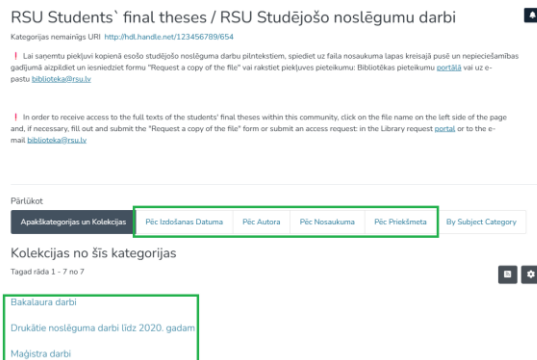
RSU Students` final theses / RSU Studējošo noslēgumu darbi

Kategorijas nemainīgs URI http://hdl.handle.net/123456789/654

❗ Lai saņemtu piekļuvi kopienā esošo studējošo noslēguma darbu pilntekstiem, spiediet uz faila nosaukuma lapas kreisajā pusē un nepieciešamības gadījumā aizpildiet un iesniedziet formu "Request a copy of the file" vai rakstiet piekļuves pieteikumu: Bibliotēkas pieteikumu portālā vai uz e-pastu biblioteka@rsu.lv

❗ In order to receive access to the full texts of the students' final theses within this community, click on the file name on the left side of the page and, if necessary, fill out and submit the "Request a copy of the file" form or submit an access request: in the Library request portal or to the e-mail biblioteka@rsu.lv

Pārlūkot

Apakškategorijas un Kolekcijas | Pēc Izdošanas Datuma | Pēc Autora | Pēc Nosaukuma | Pēc Priekšmeta | By Subject Category

Kolekcijas no šīs kategorijas

Tagad rāda 1 - 7 no 7

Bakalaura darbi

Drukātie noslēguma darbi līdz 2020. gadam

Maģistra darbi